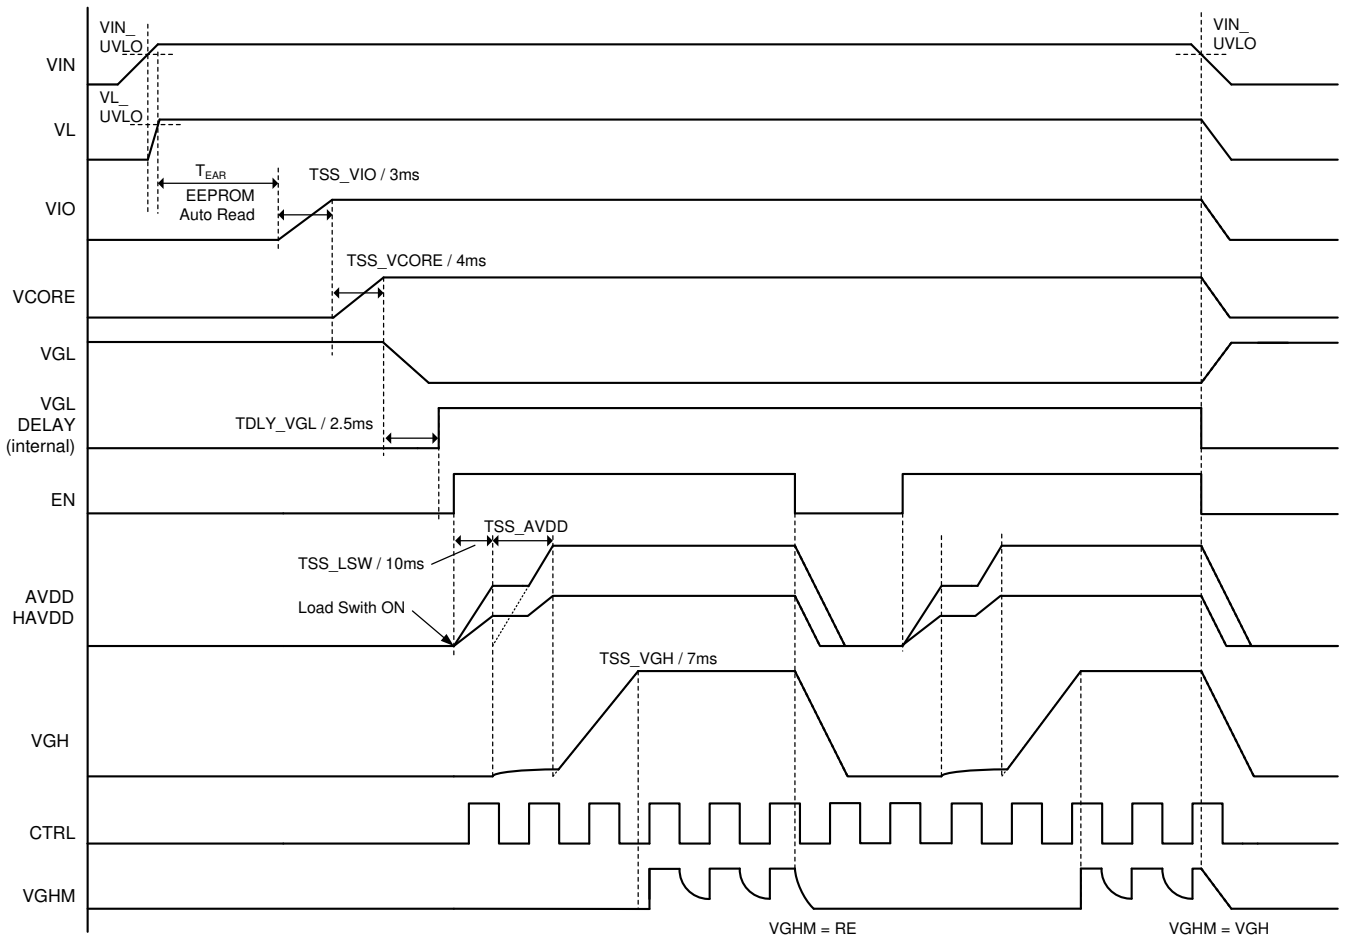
VIN_ UVLO

VIN_ UVLO

VIN

VL_ UVLO

VL

$T_{EAR}$

EEPROM Auto Read

TSS_VIO / 3ms

VIO

TSS_VCORE / 4ms

VCORE

VGL

VGL DELAY (internal)

TDLY_VGL / 2.5ms

EN

TSS_AVDD

TSS_LSW / 10ms

AVDD HAVDD

Load Swith ON

TSS_VGH / 7ms

VGH

CTRL

VGHM

VGHM = RE

VGHM = VGH